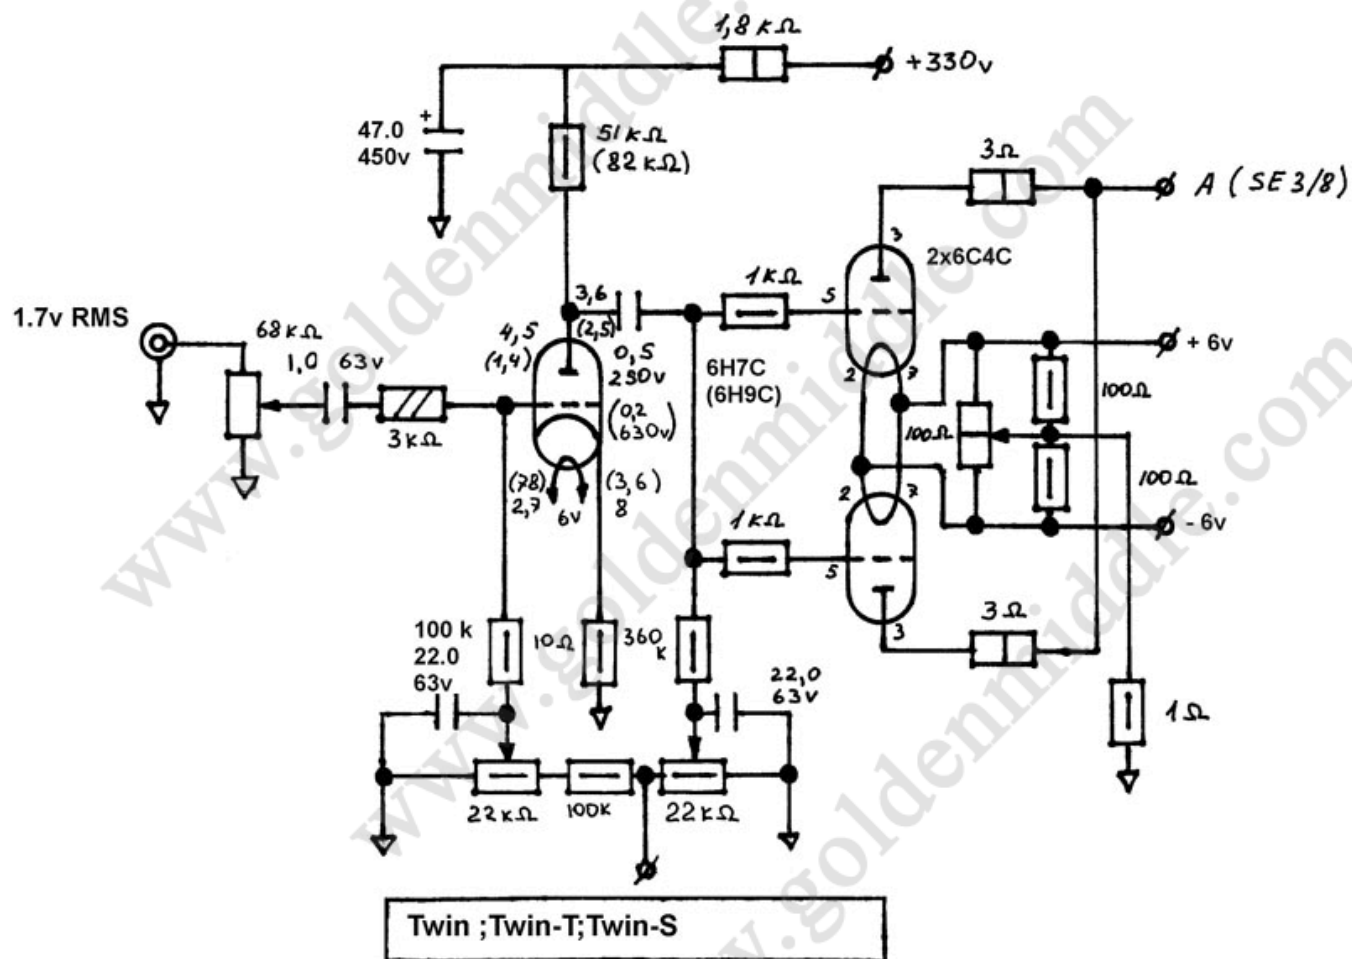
1,8 kΩ

+330v

47.0
450v

51 kΩ
(82 kΩ)

3Ω

A (SE 3/8)

2x6C4C

3

1.7v RMS

68 kΩ

1,0 63v

3kΩ

4,5
(1,4)

3,6
(2,5)

0,5
230v

(0,2
630v)

1kΩ

5

6H7C
(6H9C)

2

7

+ 6v

100Ω

100Ω

100Ω

(78)
2,7

6v

(3,6)
8

2

7

1kΩ

5

- 6v

3Ω

3

100 k
22.0
63v

10Ω

360 k

22,0
63v

1Ω

22kΩ

100K

22kΩ

Twin ;Twin-T;Twin-S

www.goldenmiddle.com